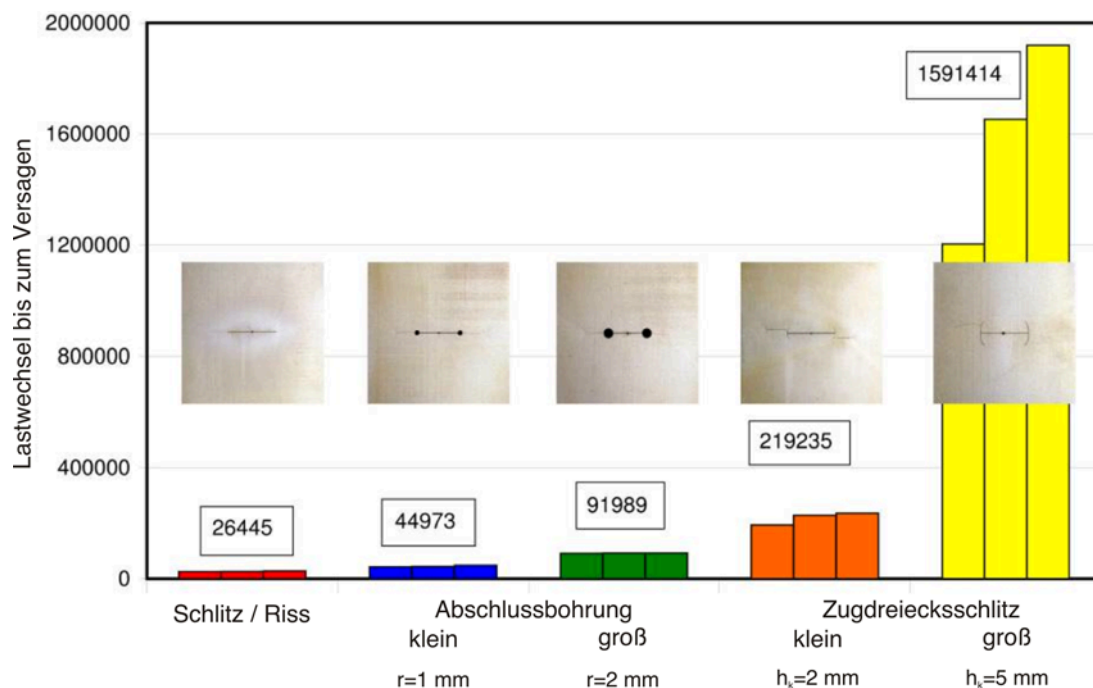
2000000
1600000
1200000
800000
400000
0

Lastwechsel bis zum Versagen

1591414

219235

26445

44973

91989

Schlitz / Riss

Abschlussbohrung
klein
groß

r=1 mm
r=2 mm

Zugdreiecksschlitz
klein
groß

$h_k$=2 mm
$h_k$=5 mm